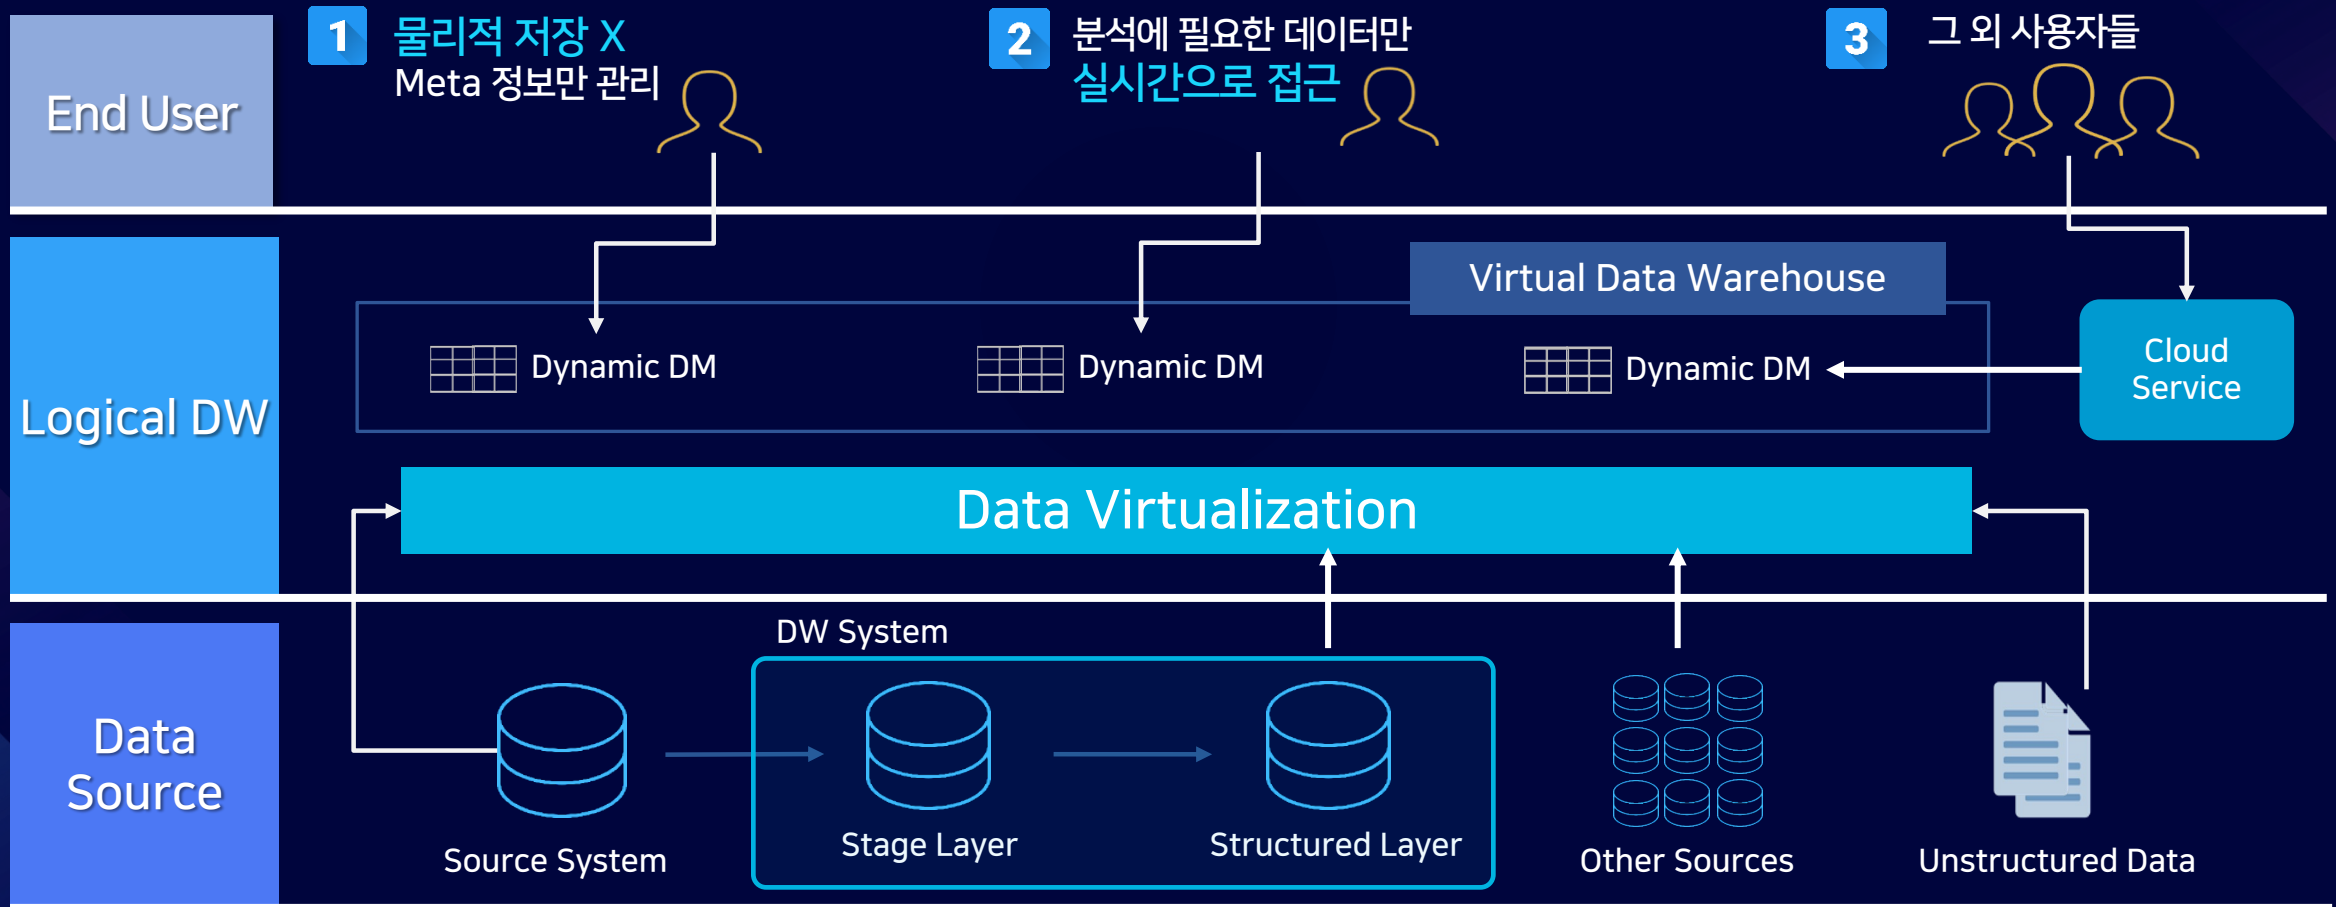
End User

1 물리적 저장 X
Meta 정보만 관리

2 분석에 필요한 데이터만
실시간으로 접근

3 그 외 사용자들

Logical DW

Virtual Data Warehouse

Dynamic DM

Dynamic DM

Dynamic DM

Cloud Service

Data Virtualization

Data Source

DW System

Source System

Stage Layer

Structured Layer

Other Sources

Unstructured Data